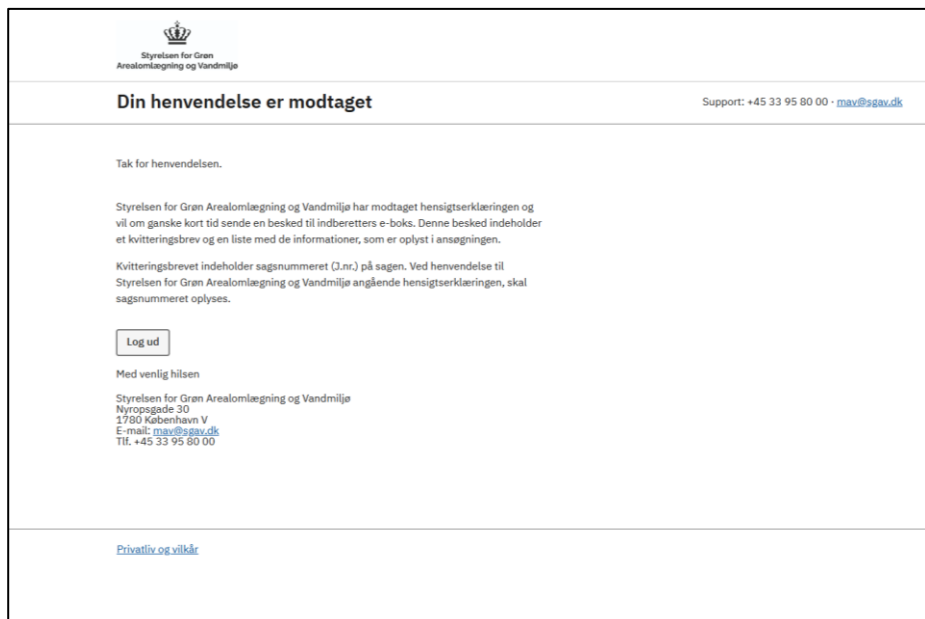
Styrelsen for Grøn Arealomlægning og Vandmiljø

Din henvendelse er modtaget

Support: +45 33 95 80 00 · mav@sgav.dk

Tak for henvendelsen.

Styrelsen for Grøn Arealomlægning og Vandmiljø har modtaget hensigtserklæringen og vil om ganske kort tid sende en besked til indberetters e-boks. Denne besked indeholder et kvitteringsbrev og en liste med de informationer, som er oplyst i ansøgningen.

Kvitteringsbrevet indeholder sagsnummeret (J.nr.) på sagen. Ved henvendelse til Styrelsen for Grøn Arealomlægning og Vandmiljø angående hensigtserklæringen, skal sagsnummeret oplyses.

Log ud

Med venlig hilsen

Styrelsen for Grøn Arealomlægning og Vandmiljø
Nyropsgade 30
1780 København V
E-mail: mav@sgav.dk
Tlf. +45 33 95 80 00

Privatliv og vilkår